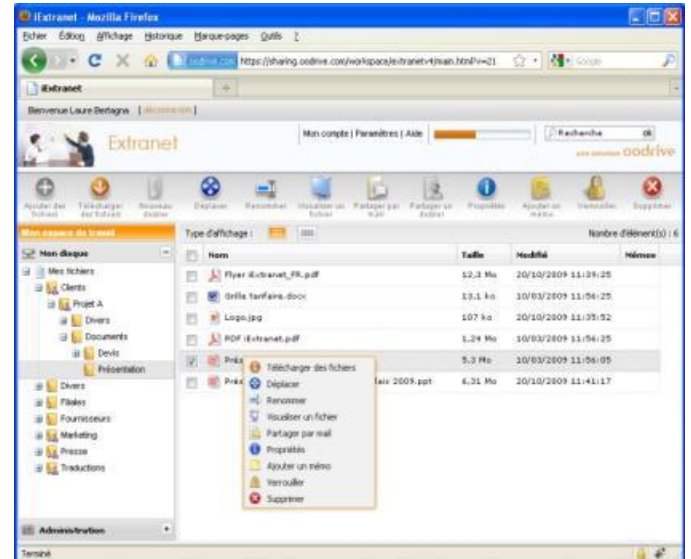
iExtranet - Mozilla Firefox

Fichier Édition Affichage Historique Marque-pages Outils ?

oodrive.com https://sharing.oodrive.com/workspace/extranetv4/main.html?v=21

Google

iExtranet

Bienvenue Laure Bertagna [déconnexion]

Extranet

Mon compte | Paramètres | Aide

Recherche ok

oodrive

Ajouter des fichiers
Télécharger des fichiers
Nouveau dossier
Déplacer
Renommer
Visualiser un fichier
Partager par mail
Partager un dossier
Propriétés
Ajouter un mémo
Verrouiller
Supprimer

Mon espace de travail

Mon disque

Mes fichiers
Clients
Projet A
Divers
Documents
Devis
Présentation
Divers
Filiales
Fournisseurs
Marketing
Presse
Traductions

Administration

Type d'affichage :

Nombre d'élément(s) : 6

| | Nom | Taille | Modifié | Mémos |
|---|---|---|---|---|
| | Flyer iExtranet_FR.pdf | 12,3 Mo | 20/10/2009 11:39:25 | |
| | Grille tarifaire.docx | 13,1 ko | 10/03/2009 11:56:25 | |
| | Logo.jpg | 107 ko | 20/10/2009 11:35:52 | |
| | PDF iExtranet.pdf | 1,24 Mo | 10/03/2009 11:56:25 | |
| | Prés | 5,3 Mo | 10/03/2009 11:56:05 | |
| | Prés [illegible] lair 2009.ppt | 6,31 Mo | 20/10/2009 11:41:17 | |

Télécharger des fichiers
Déplacer
Renommer
Visualiser un fichier
Partager par mail
Propriétés
Ajouter un mémo
Verrouiller
Supprimer

Terminé